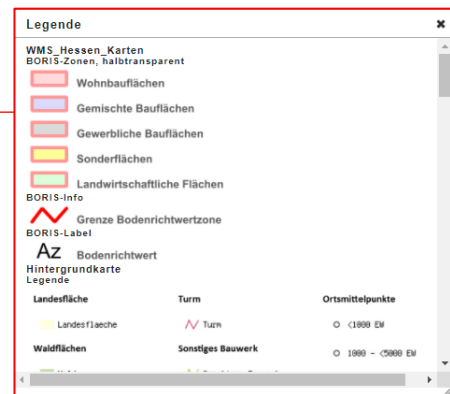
Legende
×
WMS_Hessen_Karten
BORIS-Zonen, halbtransparent
Wohnbauflächen
Gemischte Bauflächen
Gewerbliche Bauflächen
Sonderflächen
Landwirtschaftliche Flächen
BORIS-Info
Grenze Bodenrichtwertzone
BORIS-Label
Az
Bodenrichtwert
Hintergrundkarte
Legende

| Landesfläche | Turm | Ortsmittelpunkte |
|---|---|---|
| Landesflaeche | Turm | <1000 EW |
| Waldflächen | Sonstiges Bauwerk | 1000 - <5000 EW |
| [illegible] | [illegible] | |